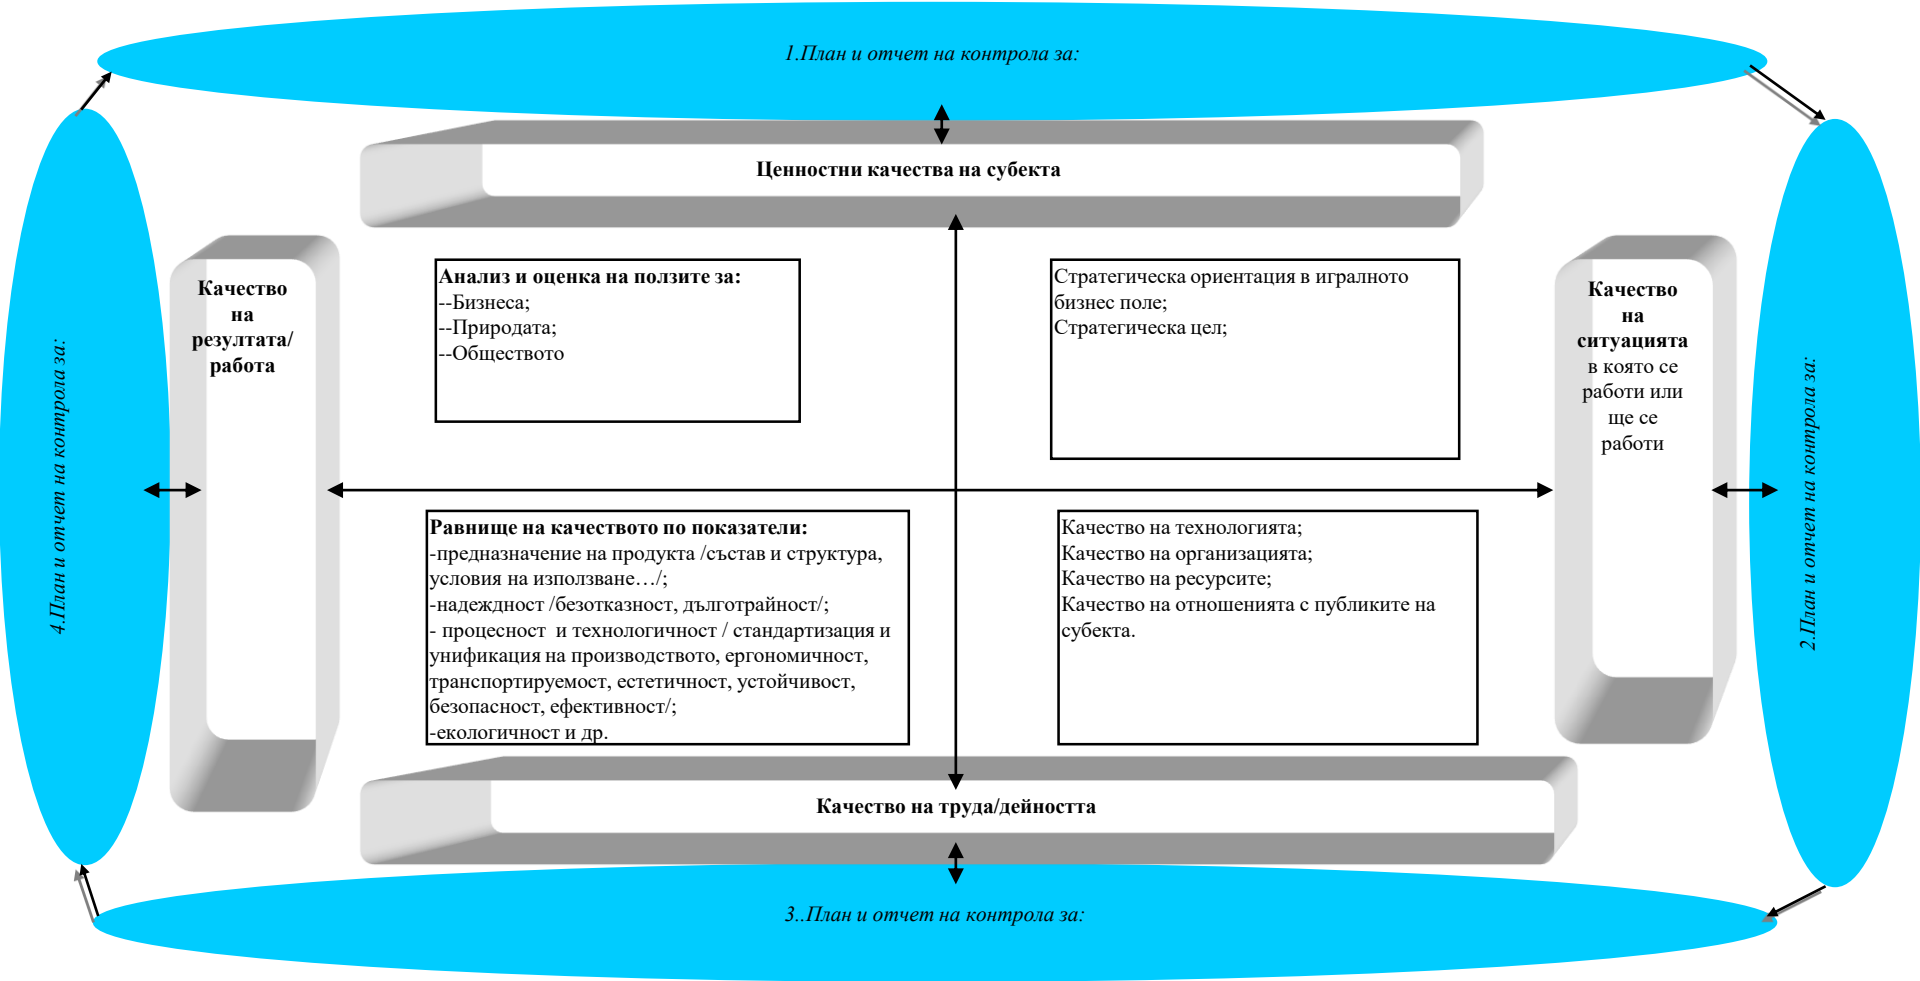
1.План и отчет на контрола за:

Ценностни качества на субекта

Качество на резултата/ работа

Анализ и оценка на ползите за:
--Бизнеса;
--Природата;
--Обществото

Стратегическа ориентация в игралното бизнес поле;
Стратегическа цел;

Качество на ситуацията в която се работи или ще се работи

4.План и отчет на контрола за:

2.План и отчет на контрола за:

Равнище на качеството по показатели:
-предназначение на продукта /състав и структура, условия на използване…/;
-надеждност /безотказност, дълготрайност/;
- процесност и технологичност / стандартизация и унификация на производството, ергономичност, транспортируемост, естетичност, устойчивост, безопасност, ефективност/;
-екологичност и др.

Качество на технологията;
Качество на организацията;
Качество на ресурсите;
Качество на отношенията с публиките на субекта.

Качество на труда/дейността

3..План и отчет на контрола за: